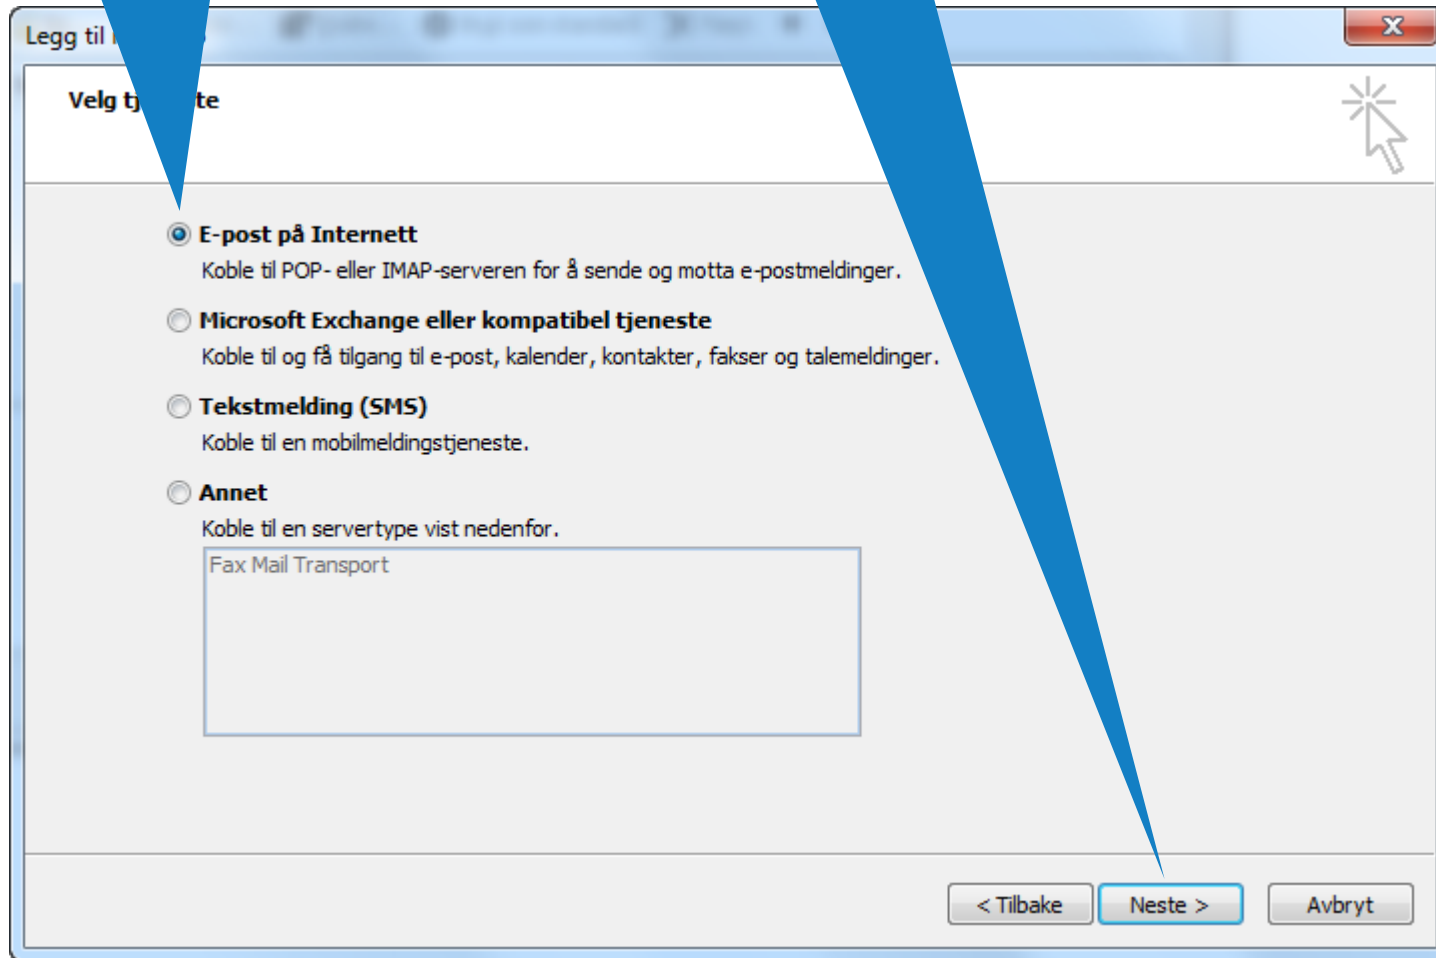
Legg til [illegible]

Velg tj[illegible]te

E-post på Internett
Koble til POP- eller IMAP-serveren for å sende og motta e-postmeldinger.

Microsoft Exchange eller kompatibel tjeneste
Koble til og få tilgang til e-post, kalender, kontakter, fakser og talemeldinger.

Tekstmelding (SMS)
Koble til en mobilmeldingstjeneste.

Annet
Koble til en servertype vist nedenfor.

Fax Mail Transport

< Tilbake | Neste > | Avbryt